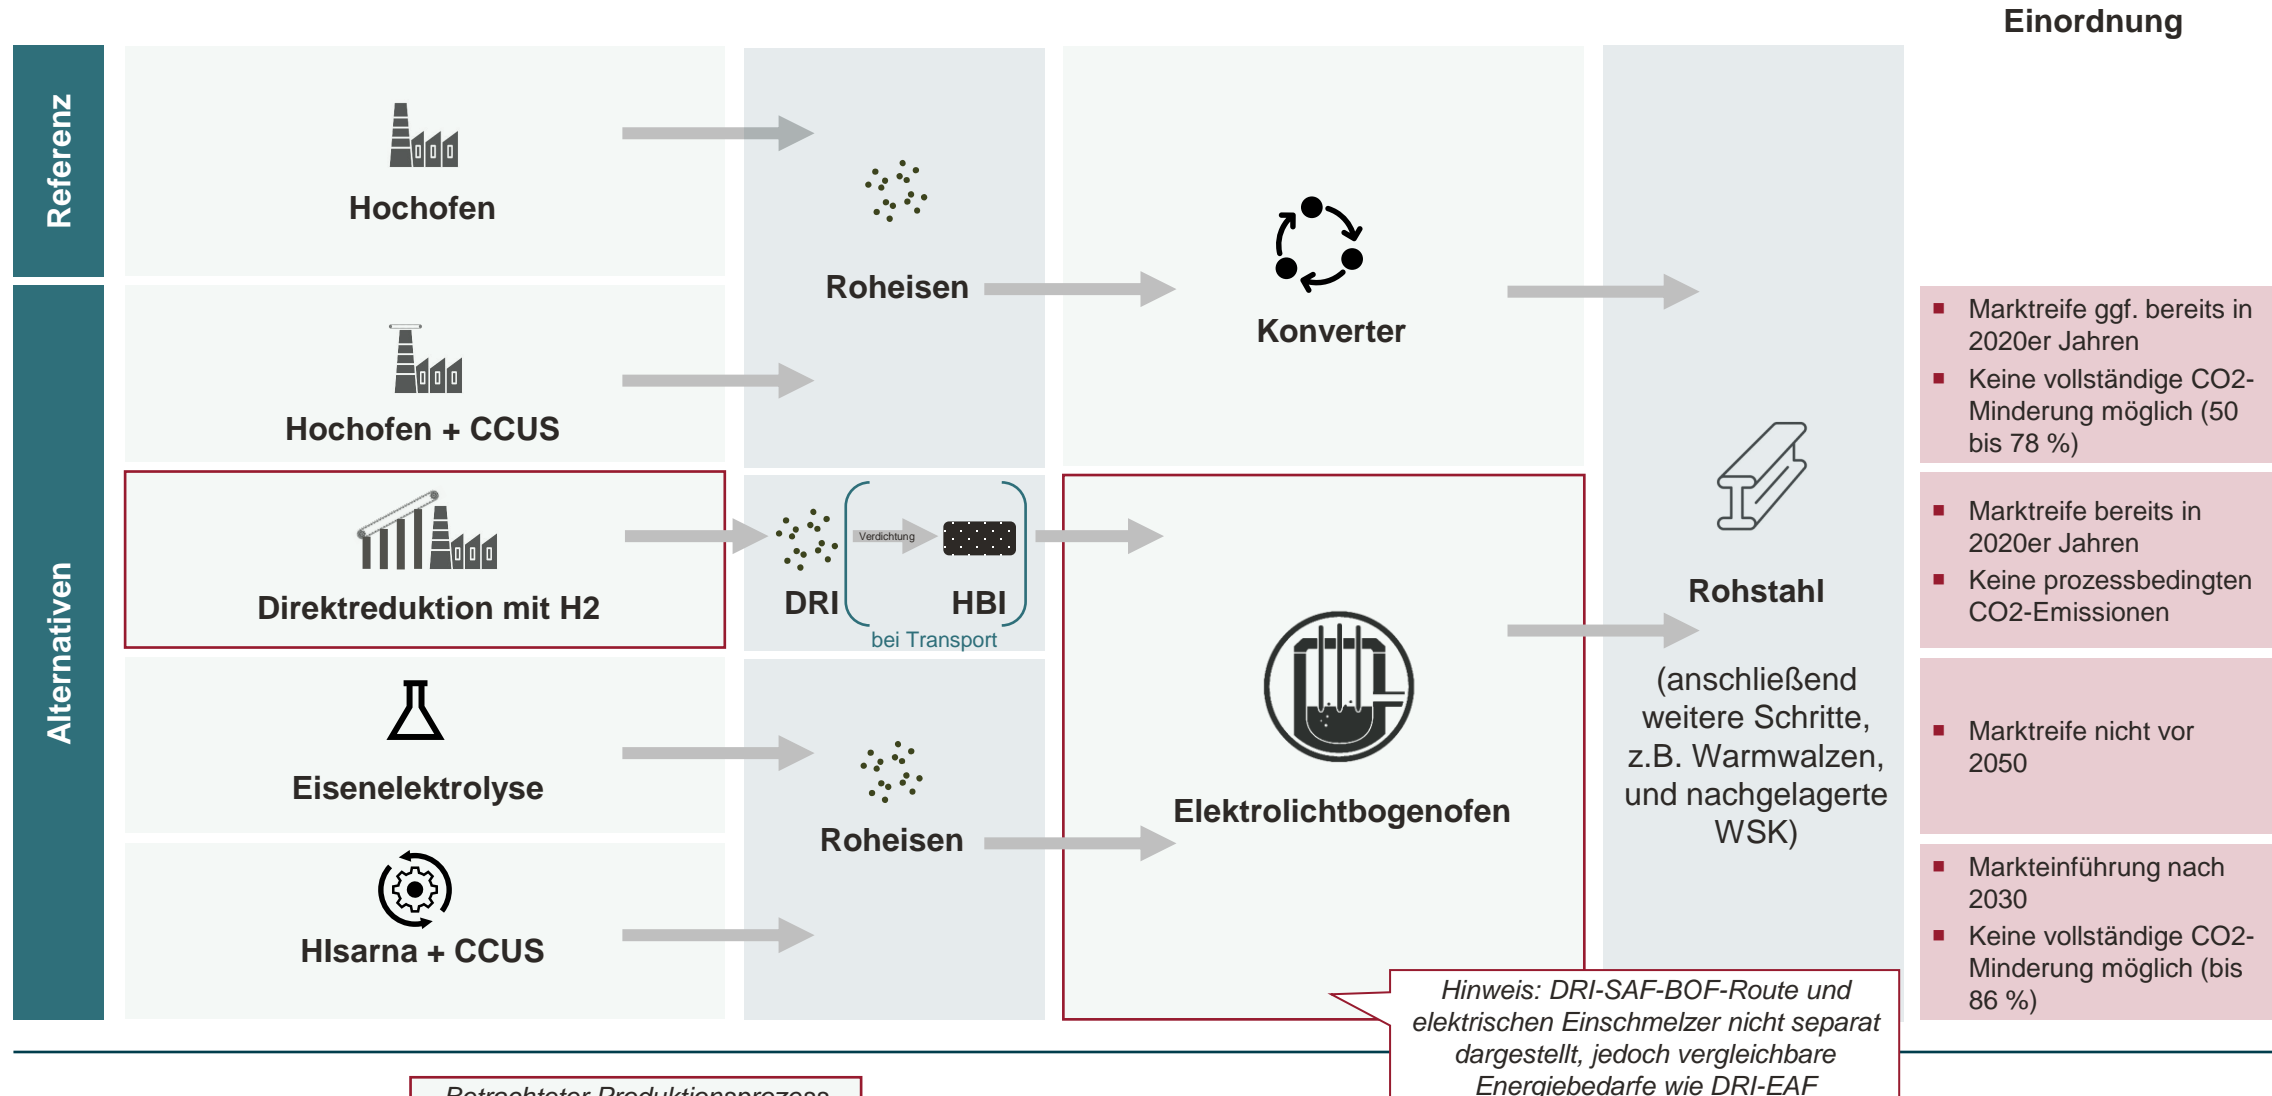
Einordnung

Referenz

Alternativen

Hochofen

Hochofen + CCUS

Direktreduktion mit H2

Eisenelektrolyse

HIsarna + CCUS

Roheisen

DRI

Verdichtung

HBI

bei Transport

Roheisen

Konverter

Elektrolichtbogenofen

Rohstahl

(anschließend weitere Schritte, z.B. Warmwalzen, und nachgelagerte WSK)

- Marktreife ggf. bereits in 2020er Jahren
- Keine vollständige CO2-Minderung möglich (50 bis 78 %)

- Marktreife bereits in 2020er Jahren
- Keine prozessbedingten CO2-Emissionen

- Marktreife nicht vor 2050

- Markteinführung nach 2030
- Keine vollständige CO2-Minderung möglich (bis 86 %)

Hinweis: DRI-SAF-BOF-Route und elektrischen Einschmelzer nicht separat dargestellt, jedoch vergleichbare Energiebedarfe wie DRI-EAF

Betrachteter Produktionsprozess